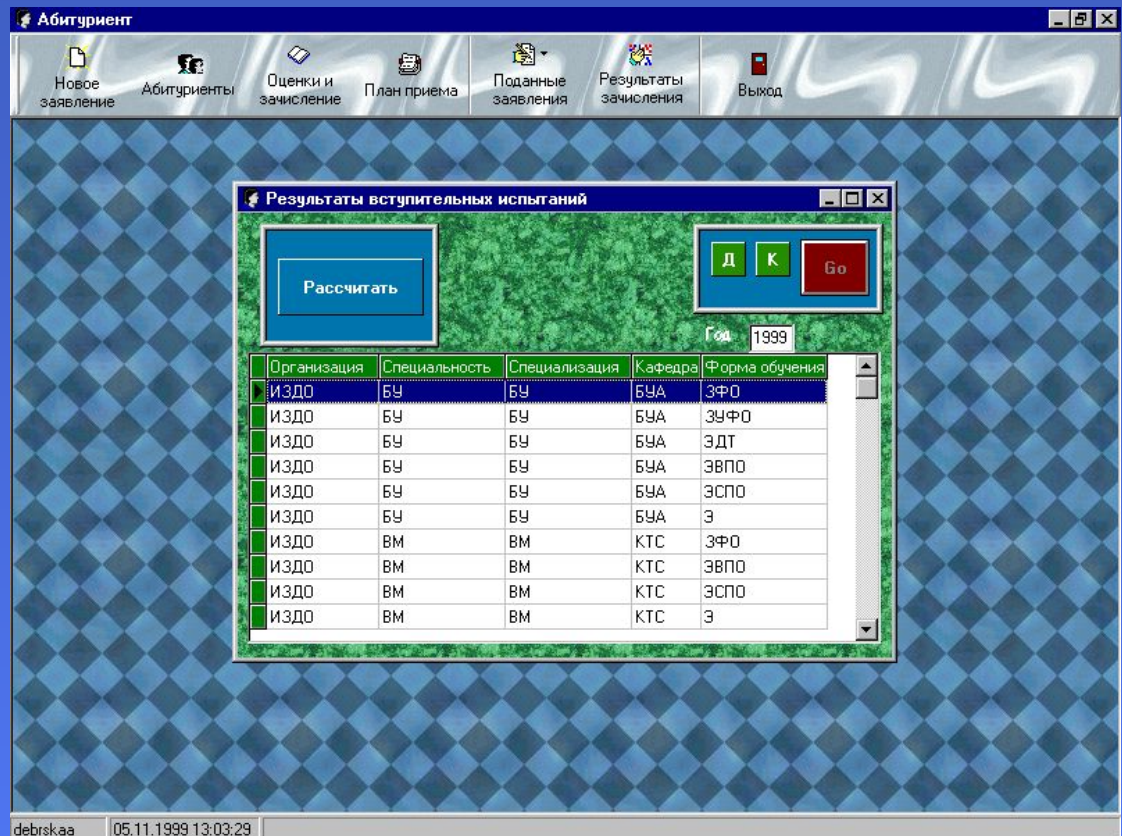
Абитуриент

Новое заявление
Абитуриенты
Оценки и зачисление
План приема
Поданные заявления
Результаты зачисления
Выход

Результаты вступительных испытаний

Рассчитать

Д
К
Go

Год 1999

| Организация | Специальность | Специализация | Кафедра | Форма обучения |
|---|---|---|---|---|
| ИЗДО | БУ | БУ | БУА | ЗФО |
| ИЗДО | БУ | БУ | БУА | ЗУФО |
| ИЗДО | БУ | БУ | БУА | ЭДТ |
| ИЗДО | БУ | БУ | БУА | ЭВПО |
| ИЗДО | БУ | БУ | БУА | ЭСПО |
| ИЗДО | БУ | БУ | БУА | Э |
| ИЗДО | ВМ | ВМ | КТС | ЗФО |
| ИЗДО | ВМ | ВМ | КТС | ЭВПО |
| ИЗДО | ВМ | ВМ | КТС | ЭСПО |
| ИЗДО | ВМ | ВМ | КТС | Э |

debrskaa
05.11.1999 13:03:29